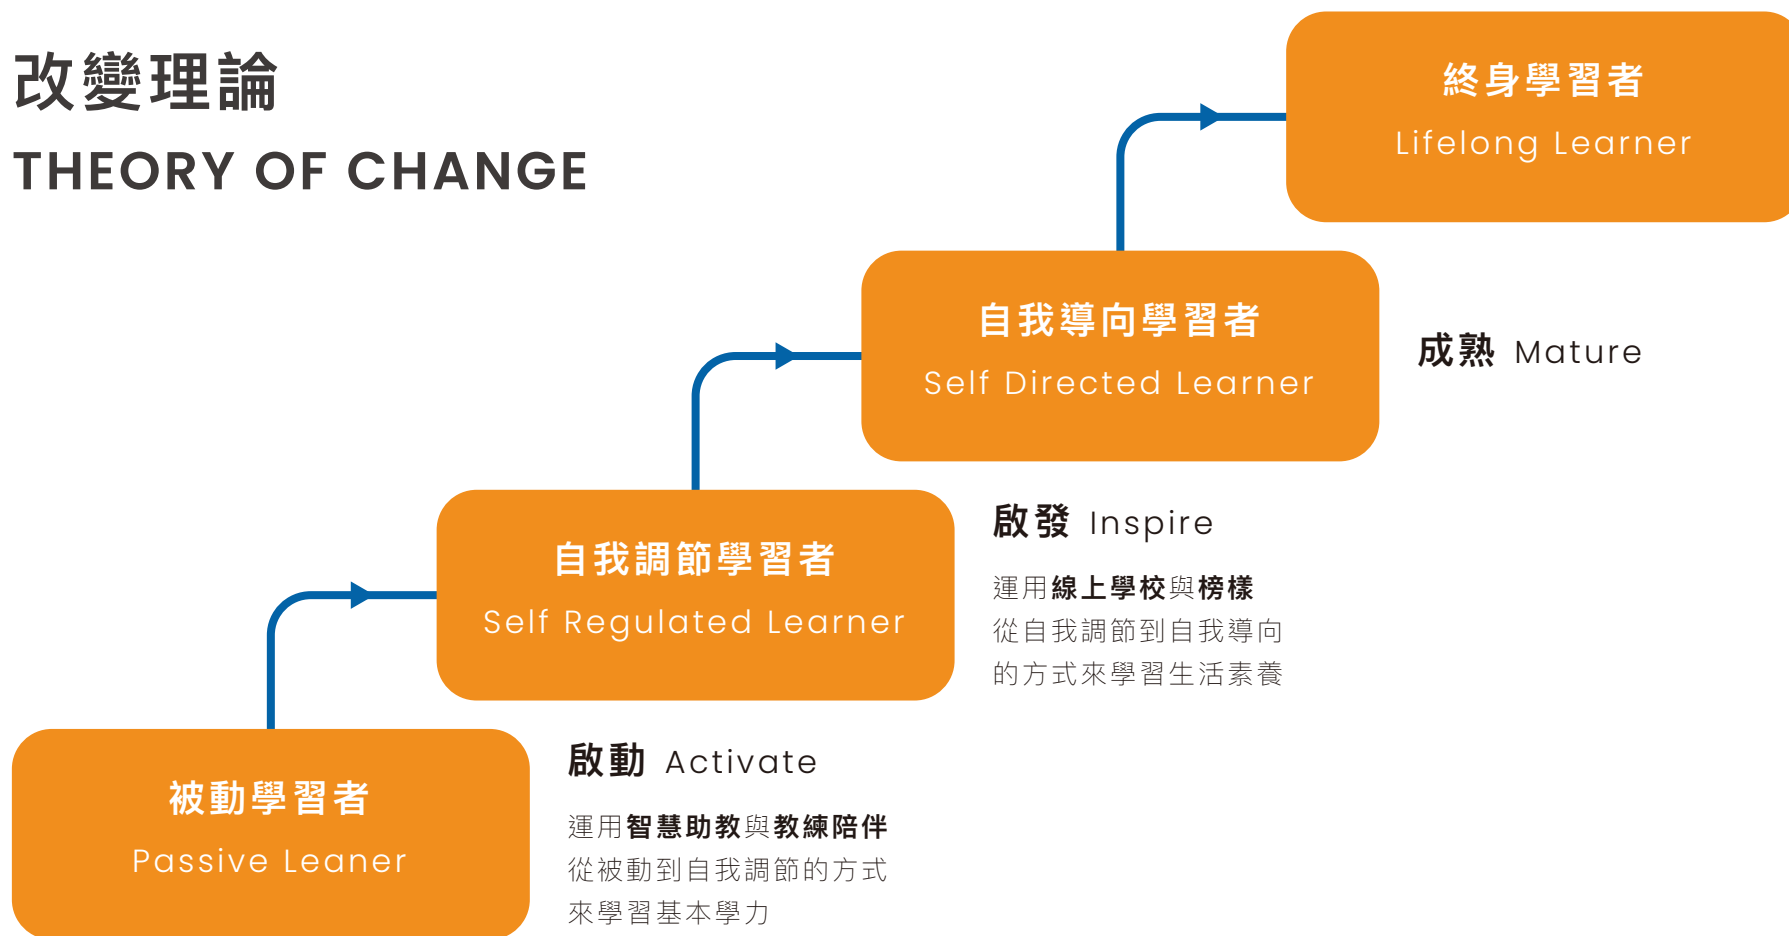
改變理論
THEORY OF CHANGE

終身學習者
Lifelong Learner

自我導向學習者
Self Directed Learner

成熟 Mature

自我調節學習者
Self Regulated Learner

啟發 Inspire

運用線上學校與榜樣從自我調節到自我導向的方式來學習生活素養

被動學習者
Passive Leaner

啟動 Activate

運用智慧助教與教練陪伴從被動到自我調節的方式來學習基本學力